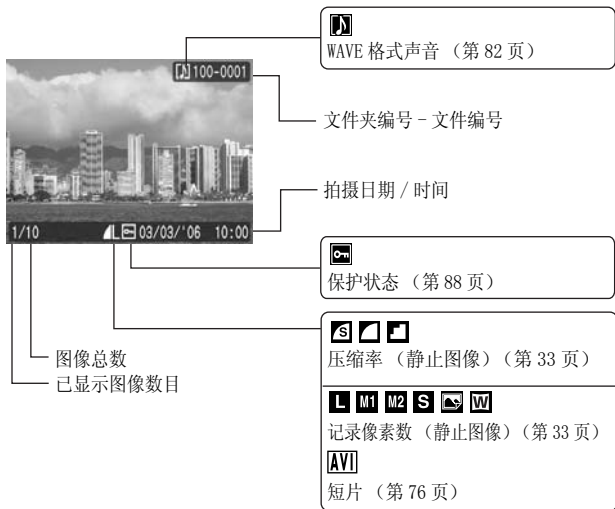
100-0001

1/10 L 03/03/'06 10:00

WAVE 格式声音 （第 82 页）

文件夹编号 – 文件编号

拍摄日期 / 时间

保护状态 （第 88 页）

压缩率 （静止图像）（第 33 页）

L M1 M2 S W

记录像素数 （静止图像）（第 33 页）

AVI

短片 （第 76 页）

图像总数

已显示图像数目